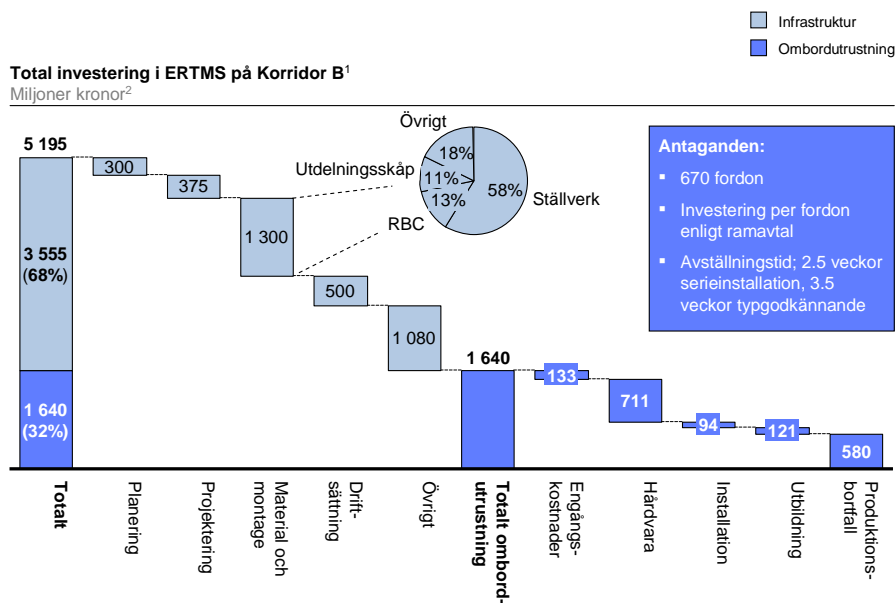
Infrastruktur
Ombordutrustning

Total investering i ERTMS på Korridor B$^1$
Miljoner kronor$^2$

5 195
3 555 (68%)
1 640 (32%)
300
375
1 300
500
1 080
1 640
133
711
94
121
580

Övrigt
Utdelningsskåp
RBC
18%
11%
13%
58%
Ställverk

Antaganden:
▪ 670 fordon
▪ Investering per fordon enligt ramavtal
▪ Avställningstid; 2.5 veckor serieinstallation, 3.5 veckor typgodkännande

Totalt
Planering
Projektering
Material och montage
Driftsättning
Övrigt
Totalt ombordutrustning
Engångskostnader
Hårdvara
Installation
Utbildning
Produktionsbortfall